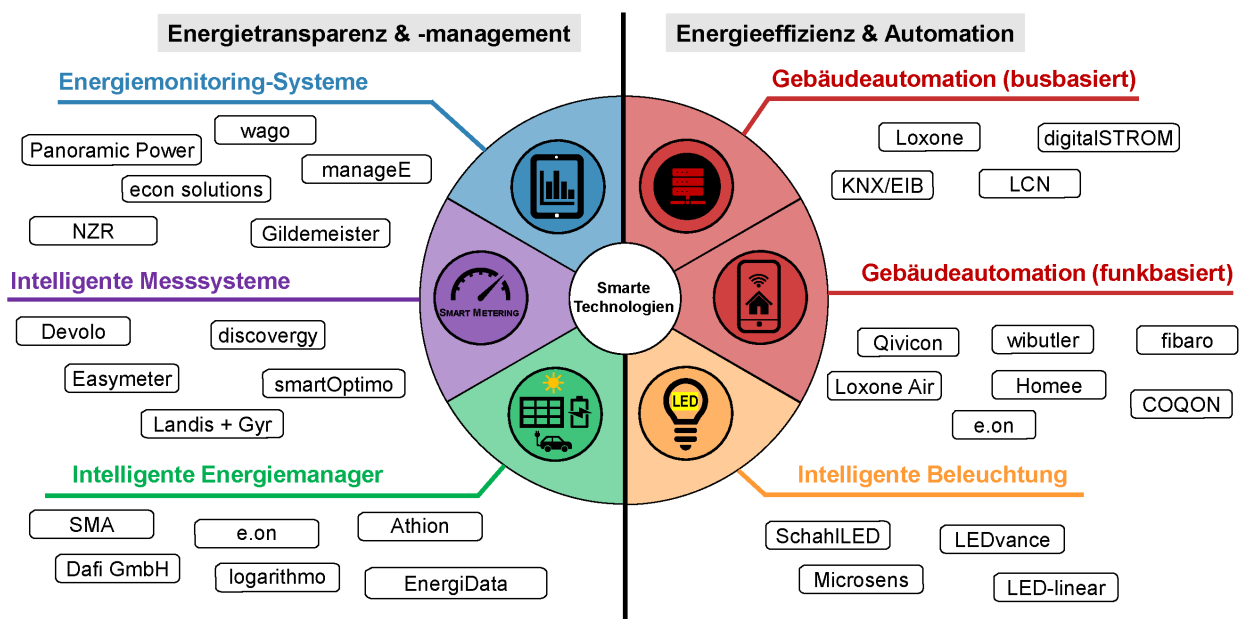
Energietransparenz & -management

Energieeffizienz & Automation

Energiemonitoring-Systeme

wago

Panoramic Power

manageE

econ solutions

NZR

Gildemeister

Intelligente Messsysteme

Devolo

discovergy

Easymeter

smartOptimo

Landis + Gyr

Intelligente Energiemanager

SMA

e.on

Athion

Dafi GmbH

logarithmo

EnergiData

SMART METERING

Smarte Technologien

LED

Gebäudeautomation (busbasiert)

Loxone

digitalSTROM

KNX/EIB

LCN

Gebäudeautomation (funkbasiert)

Qivicon

wibutler

fibaro

Loxone Air

Homee

COQON

e.on

Intelligente Beleuchtung

SchahlLED

LEDvance

Microsens

LED-linear